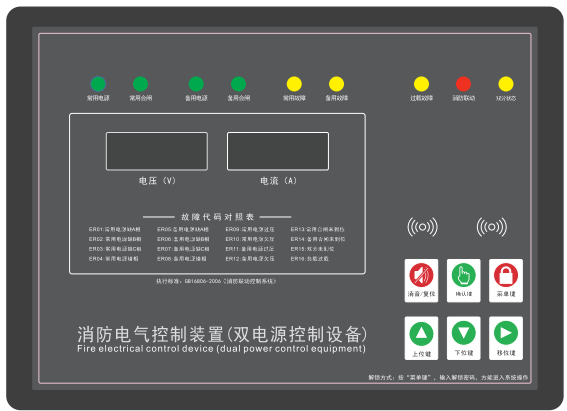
常用电源 常用合闸 备用电源 备用合闸 常用故障 备用故障 过载故障 消防联动 知识状态

电压（V） 电流（A）

故障代码对照表

ER01:常用电源缺A相 ER05:备用电源缺A相 ER09:常用电源过压 ER13:合闸/分闸未到位
ER02:常用电源缺B相 ER06:备用电源缺B相 ER10:常用电源欠压 ER14:备用合闸未到位
ER03:常用电源缺C相 ER07:备用电源缺C相 ER11:备用电源过压 ER15:双分未到位
ER04:常用电源错相 ER08:备用电源错相 ER12:备用电源欠压 ER16:自检状态

执行标准：GB16806-2006《消防联动控制系统》

消音/复位 确认键 菜单键

消防电气控制装置(双电源控制设备)
Fire electrical control device (dual power control equipment)

上位键 下位键 移位键

解锁方式：按"菜单键"，输入解锁密码，方能进入系统操作